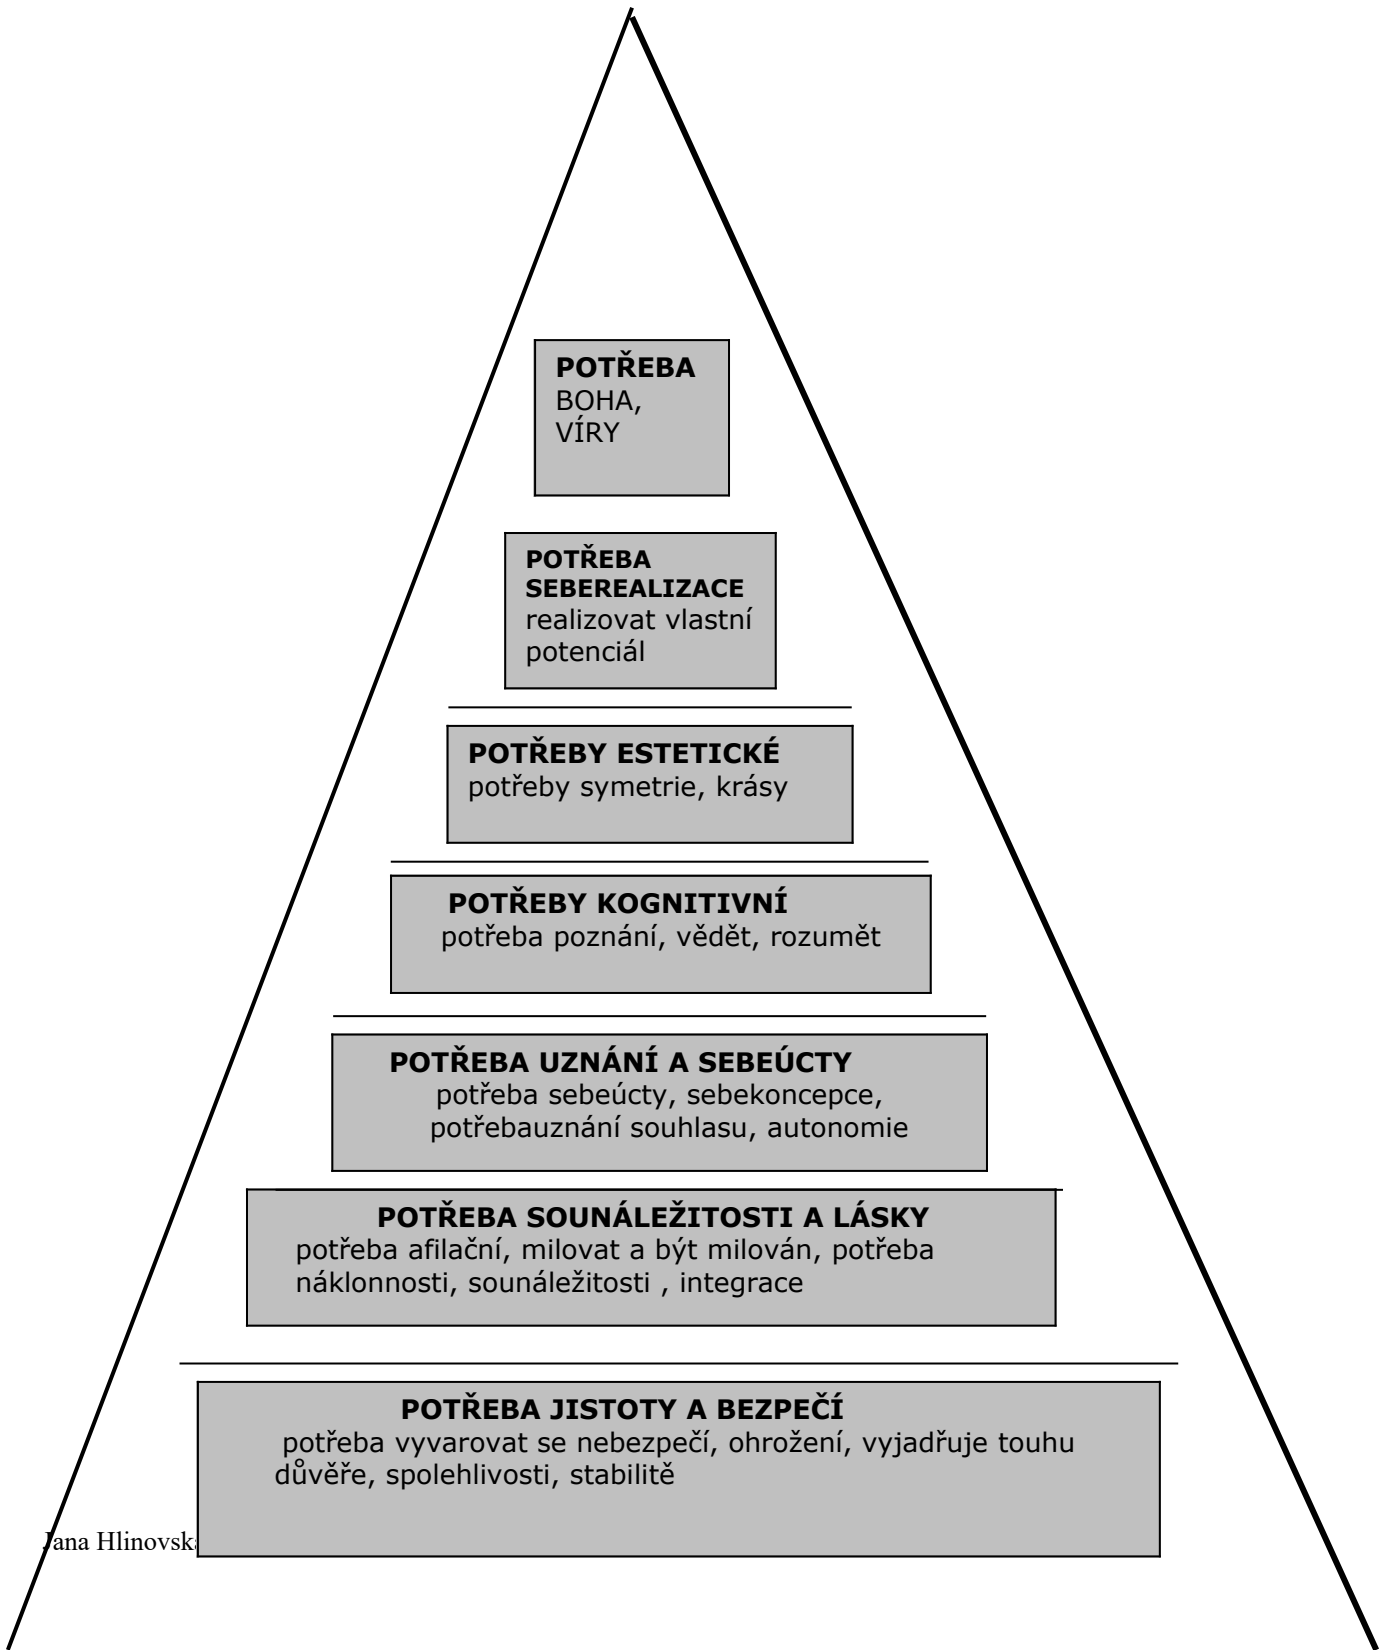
POTŘEBA
BOHA,
VÍRY

POTŘEBA
SEBEREALIZACE
realizovat vlastní potenciál

POTŘEBY ESTETICKÉ
potřeby symetrie, krásy

POTŘEBY KOGNITIVNÍ
potřeba poznání, vědět, rozumět

POTŘEBA UZNÁNÍ A SEBEÚCTY
potřeba sebeúcty, sebekoncepce, potřebauznání souhlasu, autonomie

POTŘEBA SOUNÁLEŽITOSTI A LÁSKY
potřeba afilační, milovat a být milován, potřeba náklonnosti, sounáležitosti , integrace

POTŘEBA JISTOTY A BEZPEČÍ
potřeba vyvarovat se nebezpečí, ohrožení, vyjadřuje touhu důvěře, spolehlivosti, stabilitě

Jana Hlinovsk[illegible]